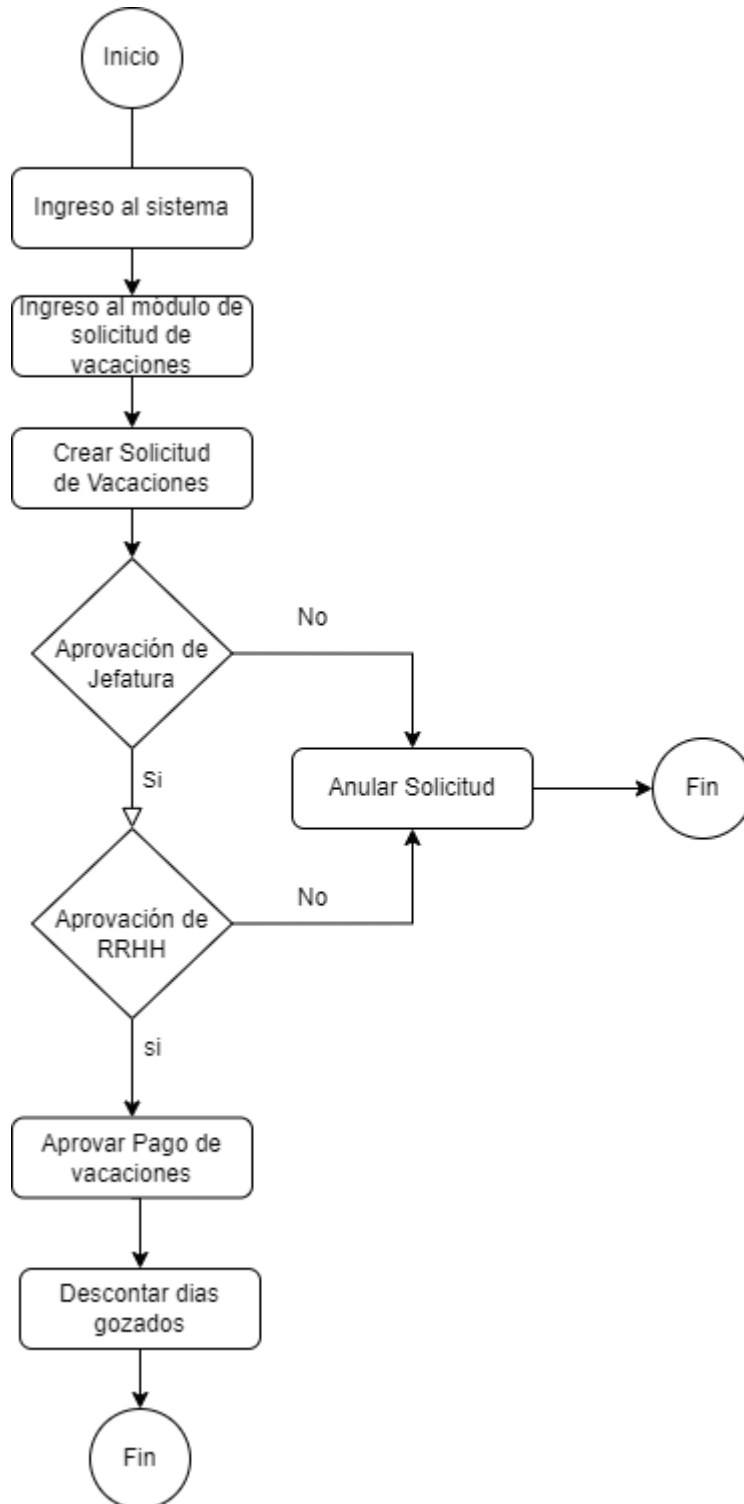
Inicio

Ingreso al sistema

Ingreso al módulo de solicitud de vacaciones

Crear Solicitud de Vacaciones

Aprovación de Jefatura

No

Si

Anular Solicitud

Fin

Aprovación de RRHH

No

si

Aprovar Pago de vacaciones

Descontar dias gozados

Fin